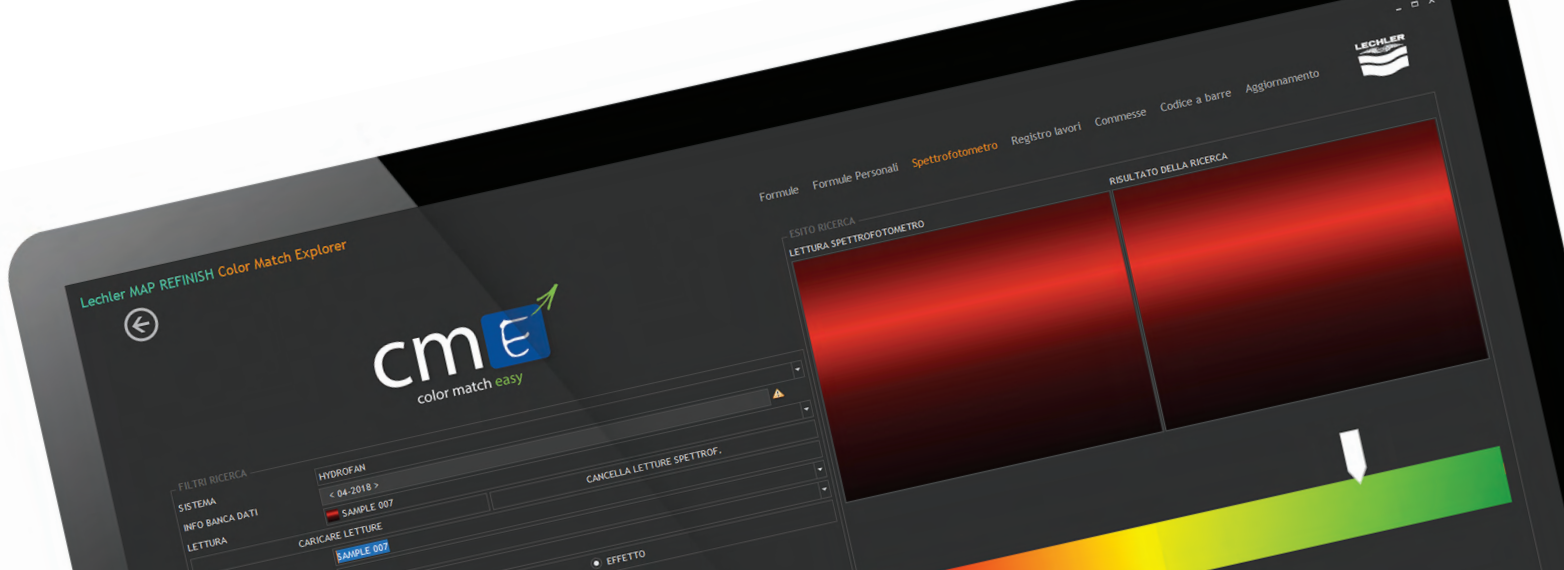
LECHLER

Formule Formule Personali Spettrofotometro Registro lavori Commesse Codice a barre Aggiornamento

Lechler MAP REFINISH Color Match Explorer

cmE
color match easy

ESITO RICERCA
LETTURA SPETTROFOTOMETRO
RISULTATO DELLA RICERCA

FILTRI RICERCA
SISTEMA HYDROFAN
INFO BANCA DATI < 04-2018 >
LETTURA SAMPLE 007
CANCELLA LETTURE SPETTROF.
CARICARE LETTURE
SAMPLE 007
EFFETTO